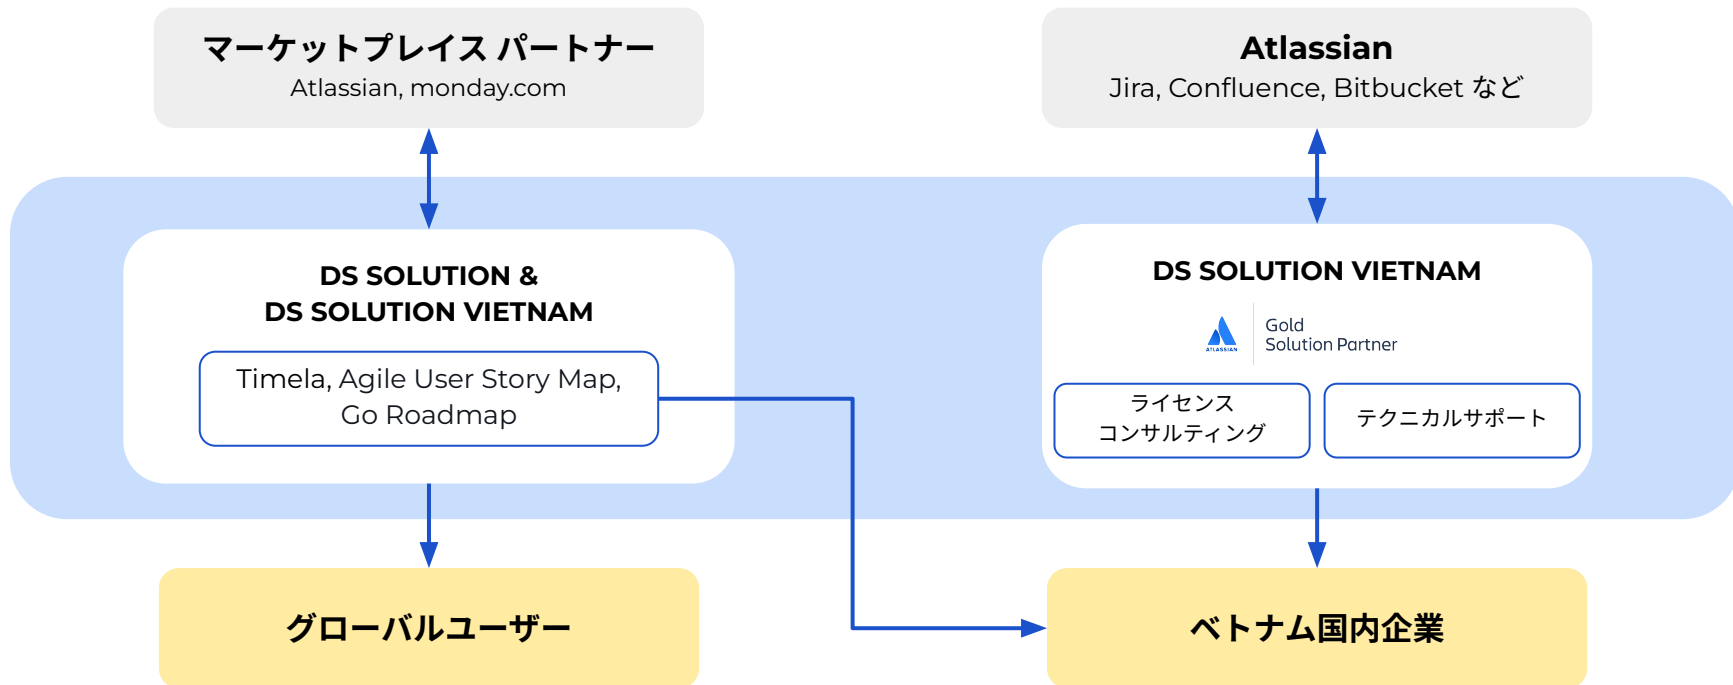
マーケットプレイス パートナー
Atlassian, monday.com

Atlassian
Jira, Confluence, Bitbucket など

DS SOLUTION &
DS SOLUTION VIETNAM

Timela, Agile User Story Map, Go Roadmap

DS SOLUTION VIETNAM

ATLASSIAN

Gold
Solution Partner

ライセンス
コンサルティング

テクニカルサポート

グローバルユーザー

ベトナム国内企業